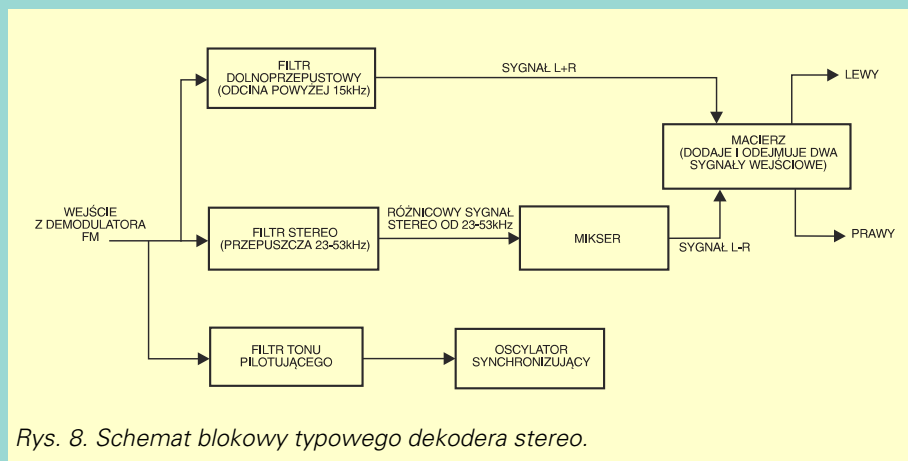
WEJŚCIE Z DEMODULATORA FM

FILTR DOLNOPRZEPUSTOWY (ODCINA POWYŻEJ 15kHz)

SYGNAŁ L+R

MACIERZ (DODAJE I ODEJMUJE DWA SYGNAŁY WEJŚCIOWE)

LEWY

PRAWY

FILTR STEREO (PRZEPUSZCZA 23-53kHz)

RÓŻNICOWY SYGNAŁ STEREO OD 23-53kHz

MIKSER

SYGNAŁ L-R

FILTR TONU PILOTUJĄCEGO

OSCYLATOR SYNCHRONIZUJĄCY

Rys. 8. Schemat blokowy typowego dekodera stereo.